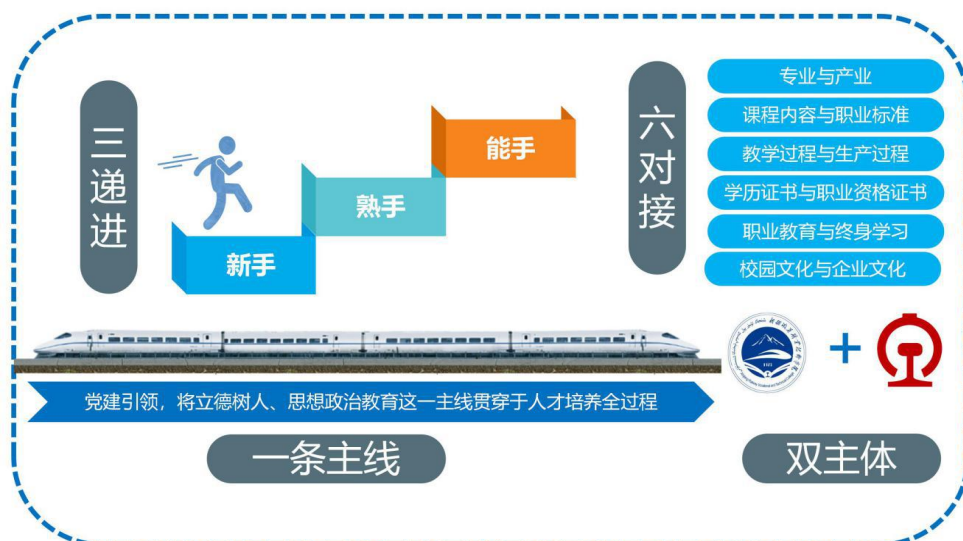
三递进

新手

熟手

能手

六对接

专业与产业

课程内容与职业标准

教学过程与生产过程

学历证书与职业资格证书

职业教育与终身学习

校园文化与企业文化

党建引领，将立德树人、思想政治教育这一主线贯穿于人才培养全过程

一条主线

+

双主体